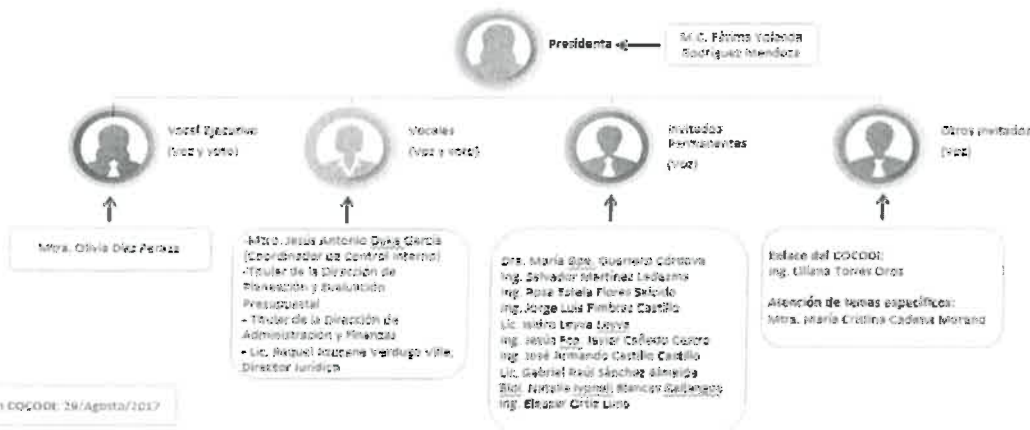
Presidenta

M. C. Fátima Yolanda Rodríguez Mendoza

Vocal Ejecutivo (Voz y voto)

Vocales (Voz y voto)

Invitados Permanentes (Voz)

Otros invitados (Voz)

Mtra. Olivia Díaz Pérez

-Mtro. Jesús Antonio Duke García (Coordinador de Control Interno)
-Titular de la Dirección de Planeación y Evaluación Presupuestal
- Titular de la Dirección de Administración y Finanzas
- Lic. Raquel Azucena Verdugo Villa, Director Jurídico

Dra. María Gpe. Guerrero Córdova
Ing. Salvador Martínez Ledezma
Ing. Rosa Estela Flores Salcido
Ing. Jorge Luis Fimbres Castillo
Lic. Mitra Leyva Leyva
Ing. Jesús Fco. Javier Callesto Castro
Ing. José Armando Castillo Castillo
Lic. Gabriel Raúl Sánchez Almeida
Biol. Natalia Ivonne Blancas Ballesteros
Ing. Eleazar Ortiz Lino

Enlace del COCODI:
Ing. Liliana Torres Oros

Atención de temas específicos:
Mtra. María Cristina Cadena Moreno

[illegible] COCODI: 29/Agosto/2017